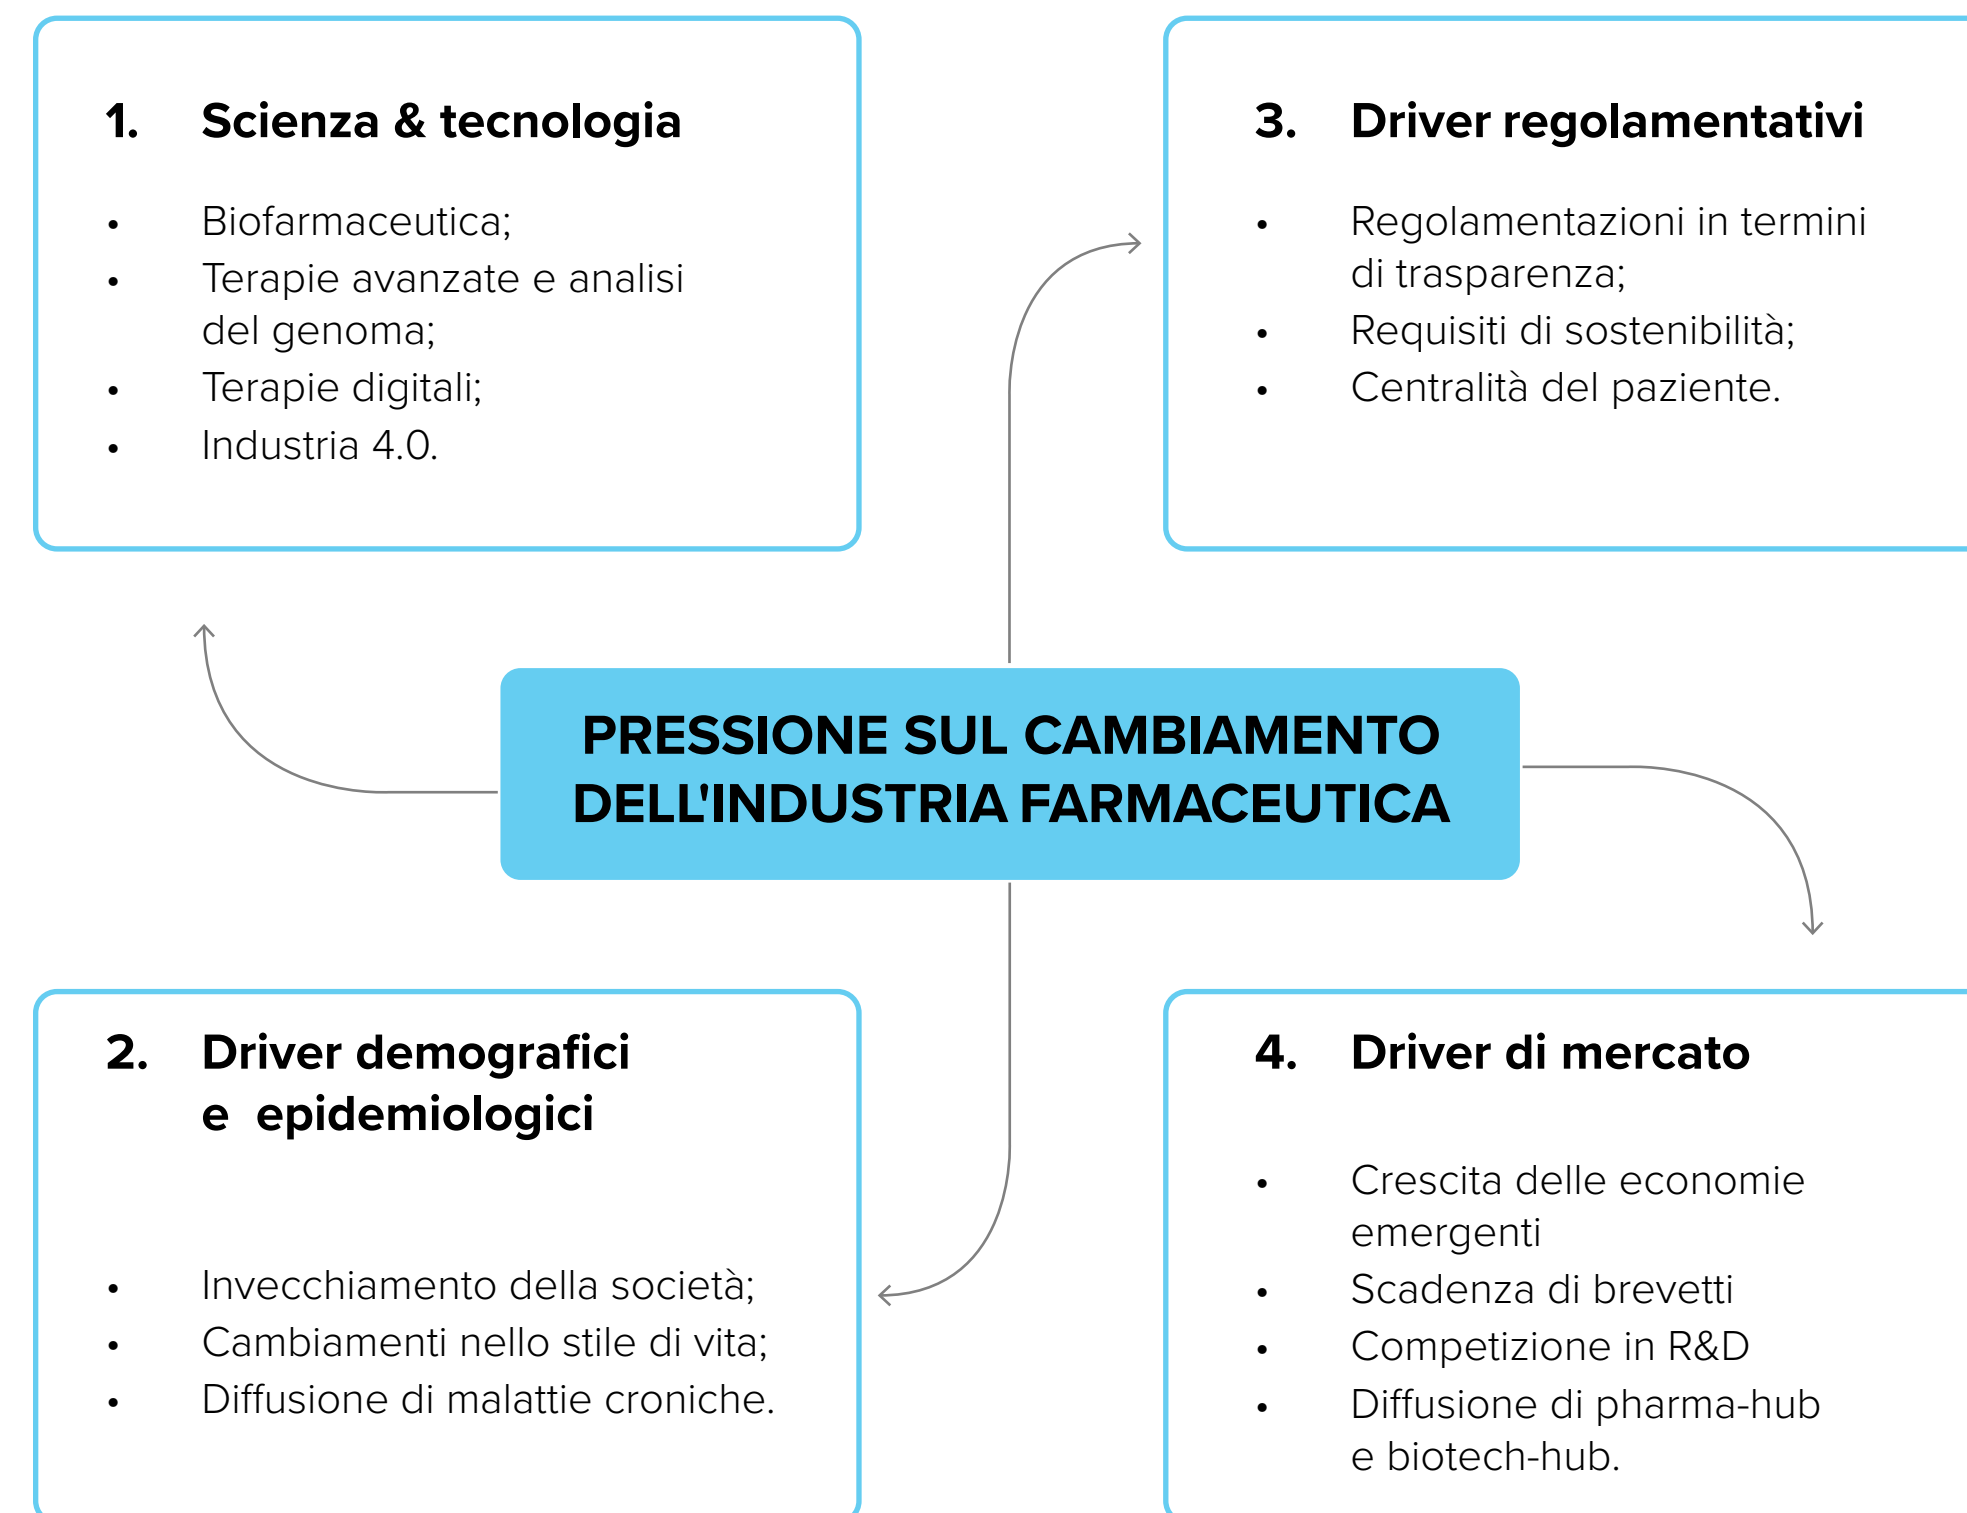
1. Scienza & tecnologia

- Biofarmaceutica;
- Terapie avanzate e analisi del genoma;
- Terapie digitali;
- Industria 4.0.

3. Driver regolamentativi

- Regolamentazioni in termini di trasparenza;
- Requisiti di sostenibilità;
- Centralità del paziente.

PRESSIONE SUL CAMBIAMENTO DELL'INDUSTRIA FARMACEUTICA

2. Driver demografici e epidemiologici

- Invecchiamento della società;
- Cambiamenti nello stile di vita;
- Diffusione di malattie croniche.

4. Driver di mercato

- Crescita delle economie emergenti
- Scadenza di brevetti
- Competizione in R&D
- Diffusione di pharma-hub e biotech-hub.